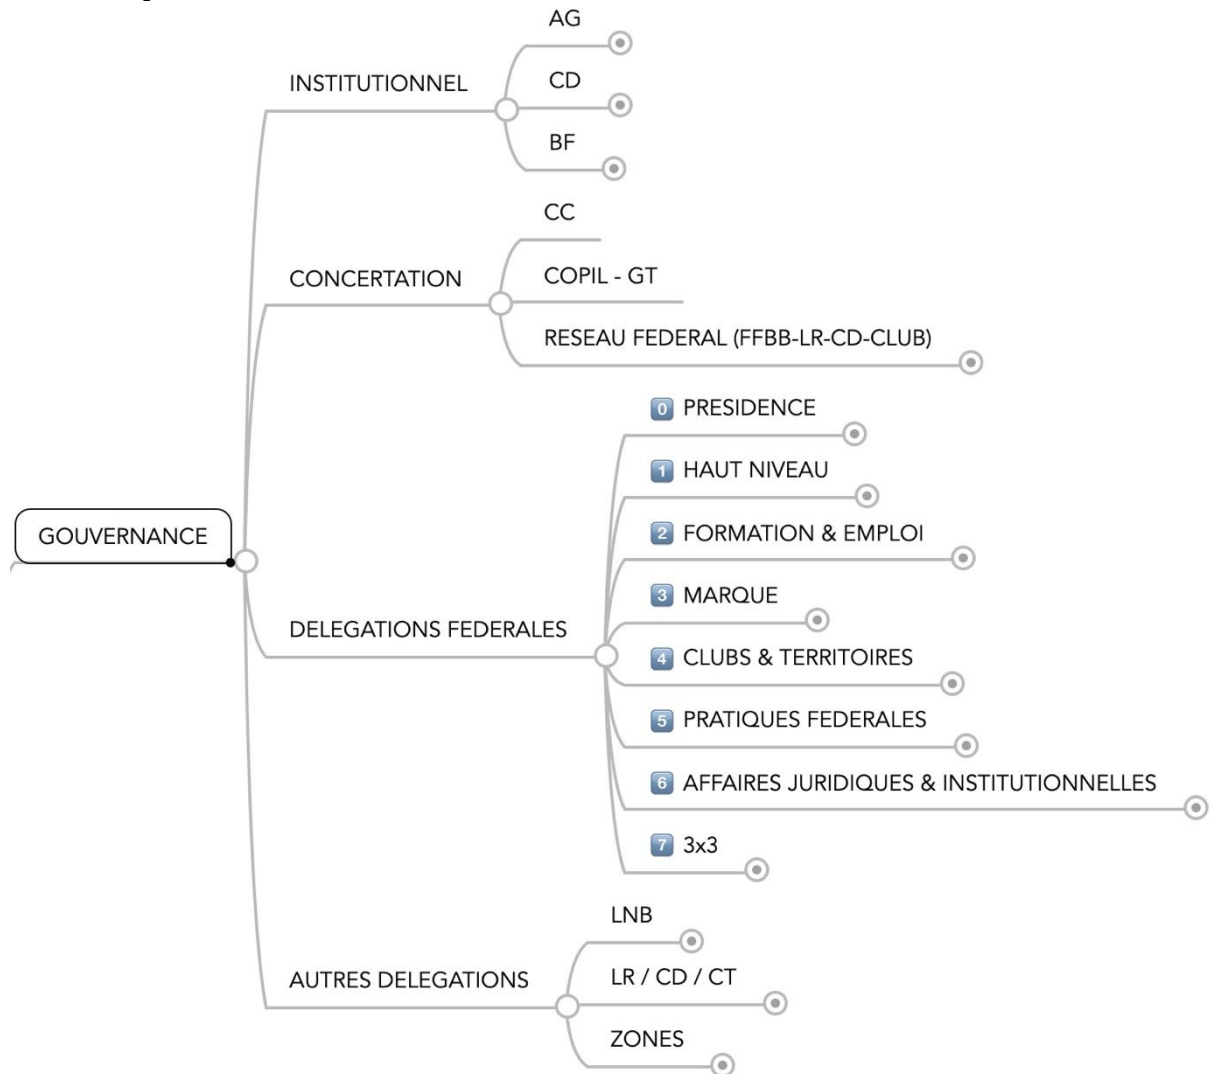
GOUVERNANCE

INSTITUTIONNEL
AG
CD
BF

CONCERTATION
CC
COPIL - GT
RESEAU FEDERAL (FFBB-LR-CD-CLUB)

DELEGATIONS FEDERALES
0 PRESIDENCE
1 HAUT NIVEAU
2 FORMATION & EMPLOI
3 MARQUE
4 CLUBS & TERRITOIRES
5 PRATIQUES FEDERALES
6 AFFAIRES JURIDIQUES & INSTITUTIONNELLES
7 3x3

AUTRES DELEGATIONS
LNB
LR / CD / CT
ZONES